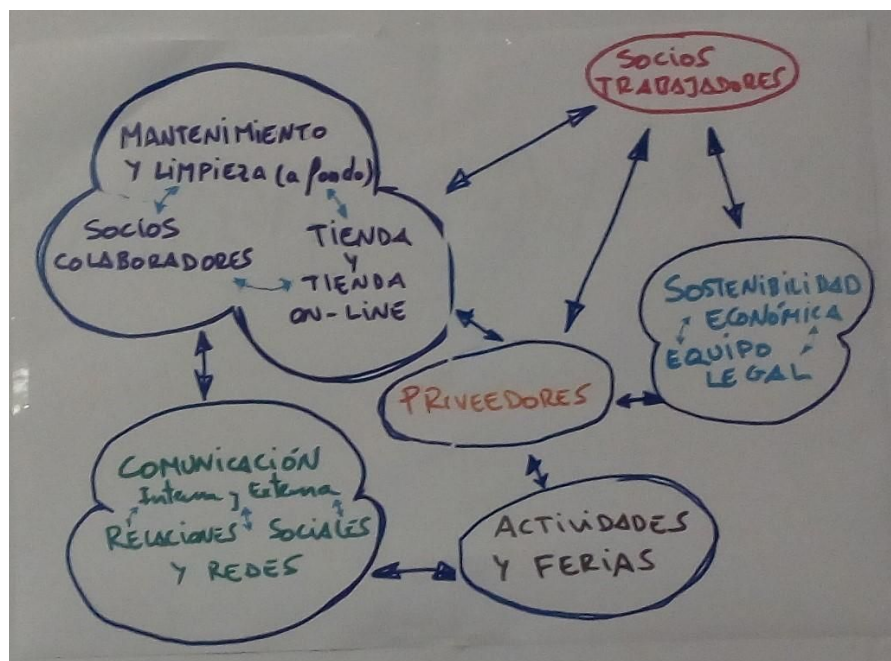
SOCIOS TRABAJADORES

MANTENIMIENTO Y LIMPIEZA (a fondo)
SOCIOS COLABORADORES
TIENDA Y TIENDA ON-LINE

SOSTENIBILIDAD ECONÓMICA
EQUIPO LEGAL

PRIVEEDORES

COMUNICACIÓN Interna y Externa
RELACIONES SOCIALES Y REDES

ACTIVIDADES Y FERIAS